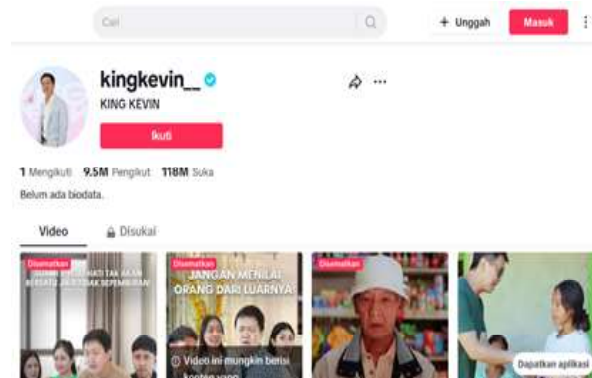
Cari

+ Unggah

Masuk

kingkevin__

KING KEVIN

Ikuti

1 Mengikuti 9.5M Pengikut 118M Suka

Belum ada biodata.

Video

Disukai

Disematkan

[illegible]

Disematkan

JANGAN MENILAI ORANG DARI LUARNYA

Video ini mungkin berisi konten yang

Disematkan

Dapatkan aplikasi